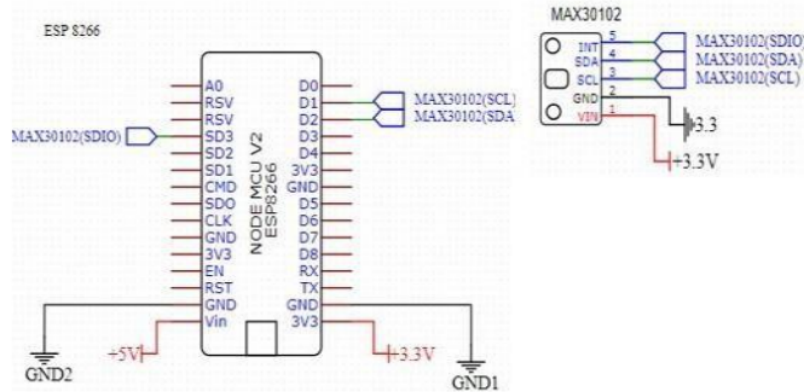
ESP 8266

MAX30102(SDIO)

A0
RSV
RSV
SD3
SD2
SD1
CMD
SDO
CLK
GND
3V3
EN
RST
GND
Vin

NODE MCU V2
ESP8266

D0
D1
D2
D3
D4
3V3
GND
D5
D6
D7
D8
RX
TX
GND
3V3

MAX30102(SCL)
MAX30102(SDA

+5V
GND2
+3.3V
GND1

MAX30102

INT 5
SDA 4
SCL 3
GND 2
VIN 1

MAX30102(SDIO)
MAX30102(SDA)
MAX30102(SCL)

3.3
+3.3V